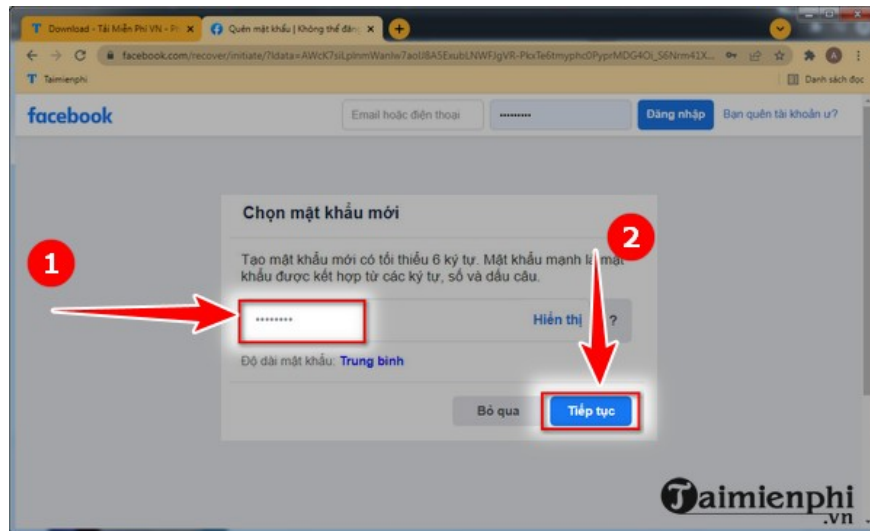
Download - Tải Miễn Phí VN - Ph ×
Quên mật khẩu | Không thể đăng ×
+
facebook.com/recover/initiate/?ldata=AWcK7siLplnmWanlw7aoU8A5ExubLNWFJgVR-PkxTe6tmyphc0PyprMDG4Oi_S6Nrm41X...
Taimienphi
Danh sách đọc
facebook
Email hoặc điện thoại
••••••••••
Đăng nhập
Bạn quên tài khoản ư?
Chọn mật khẩu mới
Tạo mật khẩu mới có tối thiểu 6 ký tự. Mật khẩu mạnh là mật khẩu được kết hợp từ các ký tự, số và dấu câu.
1
2
•••••••••
Hiển thị
?
Độ dài mật khẩu: Trung bình
Bỏ qua
Tiếp tục
Taimienphi
.vn